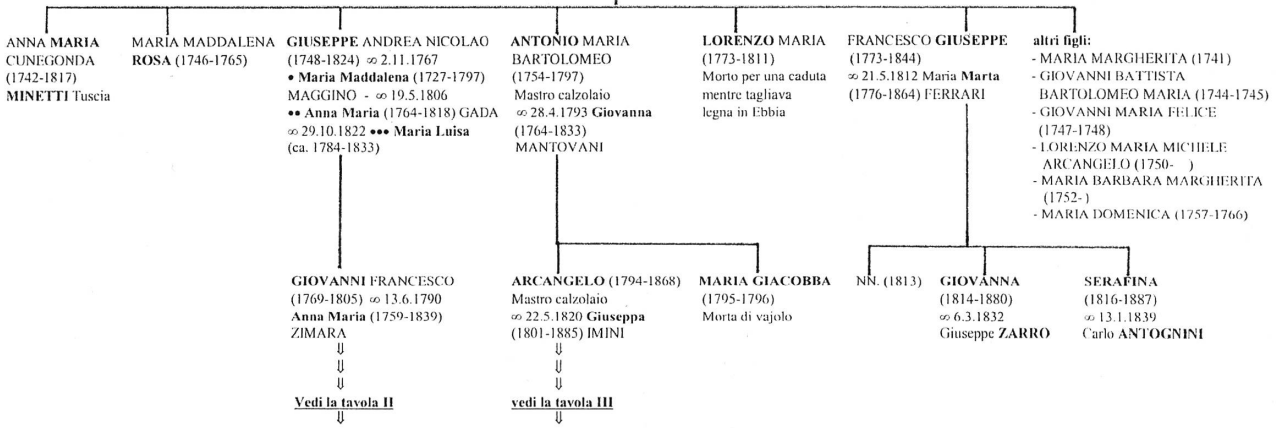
ANNA MARIA CUNEGONDA (1742-1817) MINETTI Tuscia

MARIA MADDALENA ROSA (1746-1765)

GIUSEPPE ANDREA NICOLAO (1748-1824) ∞ 2.11.1767 • Maria Maddalena (1727-1797) MAGGINO - ∞ 19.5.1806 •• Anna Maria (1764-1818) GADA ∞ 29.10.1822 ••• Maria Luisa (ca. 1784-1833)

ANTONIO MARIA BARTOLOMEO (1754-1797) Mastro calzolaio ∞ 28.4.1793 Giovanna (1764-1833) MANTOVANI

LORENZO MARIA (1773-1811) Morto per una caduta mentre tagliava legna in Ebbia

FRANCESCO GIUSEPPE (1773-1844) ∞ 21.5.1812 Maria Marta (1776-1864) FERRARI

altri figli:
- MARIA MARGHERITA (1741)
- GIOVANNI BATTISTA BARTOLOMEO MARIA (1744-1745)
- GIOVANNI MARIA FELICE (1747-1748)
- LORENZO MARIA MICHELE ARCANGELO (1750- )
- MARIA BARBARA MARGHERITA (1752- )
- MARIA DOMENICA (1757-1766)

GIOVANNI FRANCESCO (1769-1805) ∞ 13.6.1790 Anna Maria (1759-1839) ZIMARA
⇓
⇓
⇓
Vedi la tavola II
⇓

ARCANGELO (1794-1868) Mastro calzolaio ∞ 22.5.1820 Giuseppa (1801-1885) IMINI
⇓
⇓
⇓
vedi la tavola III
⇓

MARIA GIACOBBA (1795-1796) Morta di vajolo

NN. (1813)

GIOVANNA (1814-1880) ∞ 6.3.1832 Giuseppe ZARRO

SERAFINA (1816-1887) ∞ 13.1.1839 Carlo ANTOGNINI